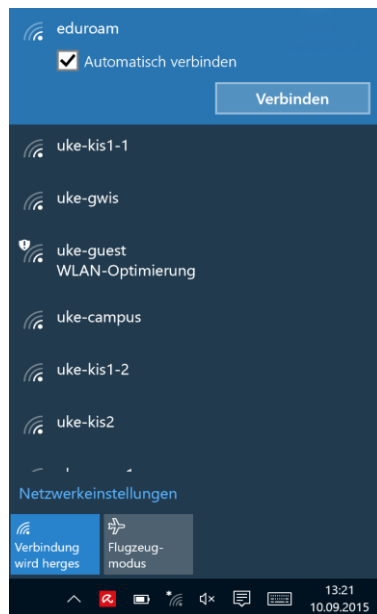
eduroam

Automatisch verbinden

Verbinden

uke-kis1-1

uke-gwis

uke-guest
WLAN-Optimierung

uke-campus

uke-kis1-2

uke-kis2

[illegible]

Netzwerkeinstellungen

Verbindung wird herges

Flugzeugmodus

13:21
10.09.2015